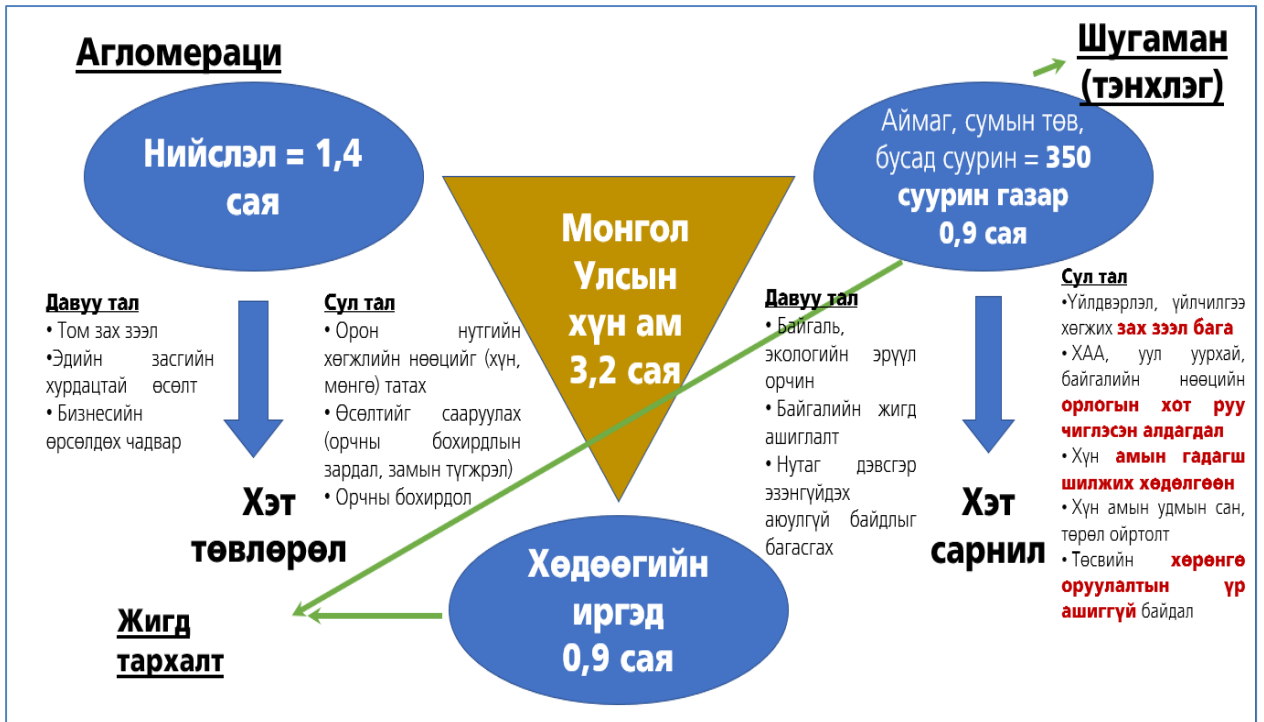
Агломераци

Нийслэл = 1,4 сая

Монгол Улсын хүн ам 3,2 сая

Аймаг, сумын төв, бусад суурин = 350 суурин газар 0,9 сая

Шугаман (тэнхлэг)

Давуу тал
• Том зах зээл
•Эдийн засгийн хурдацтай өсөлт
• Бизнесийн өрсөлдөх чадвар

Сул тал
• Орон нутгийн хөгжлийн нөөцийг (хүн, мөнгө) татах
• Өсөлтийг саарууллах (орчны бохирдлын зардал, замын түгжрэл)
• Орчны бохирдол

Хэт төвлөрөл

Давуу тал
• Байгаль, экологийн эрүүл орчин
• Байгалийн жигд ашиглалт
• Нутаг дэвсгэр эзэнгүйдэх аюулгүй байдлыг багасгах

Сул тал
•Үйлдвэрлэл, үйлчилгээ хөгжих зах зээл бага
• ХАА, уул уурхай, байгалийн нөөцийн орлогын хот руу чиглэсэн алдагдал
• Хүн амын гадагш шилжих хөдөлгөөн
• Хүн амын удмын сан, төрөл ойртолт
• Төсвийн хөрөнгө оруулалтын үр ашиггүй байдал

Хэт сарнил

Хөдөөгийн иргэд 0,9 сая

Жигд тархалт